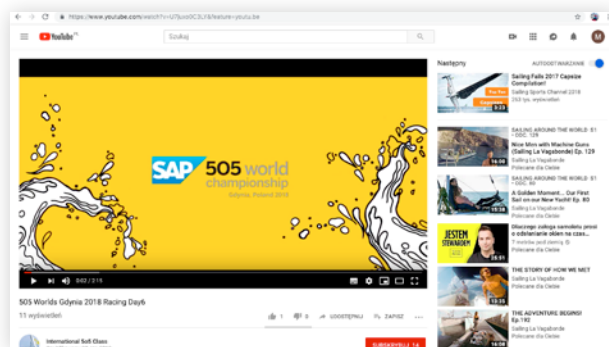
https://www.youtube.com/watch?v=U7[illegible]&feature=youtu.be

YouTube PL

Szukaj

SAP 505 world championship

Gdynia, Poland 2018

0:02 / 2:15

505 Worlds Gdynia 2018 Racing Day6

11 wyświetleń

1 0 UDOSTĘPNIJ ZAPISZ

International 505 Class

SUBSKRYBUJ 1,4

Następny

AUTOODTWARZANIE

Sailing Fails 2017 Capsize Compilation!
Sailing Sports Channel 2018
253 tys. wyświetleń
3:23

SAILING AROUND THE WORLD · S1 · ODC. 129
Nice Mom with Machine Guns (Sailing La Vagabonde) Ep. 129
Sailing La Vagabonde
Polecane dla Ciebie
16:08

SAILING AROUND THE WORLD · S1 · ODC. 80
A Golden Moment.... Our First Sail on our New Yacht! Ep. 80
Sailing La Vagabonde
Polecane dla Ciebie
14:00

JESTEM STEWARDEM
Dlaczego załoga samolotu prosi o odsłanianie okien na czas...
7 miesięcy temu
Polecane dla Ciebie
25:51

THE STORY OF HOW WE MET
Sailing La Vagabonde
Polecane dla Ciebie
13:22

THE ADVENTURE BEGINS!
Sailing La Vagabonde
Ep.1 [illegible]